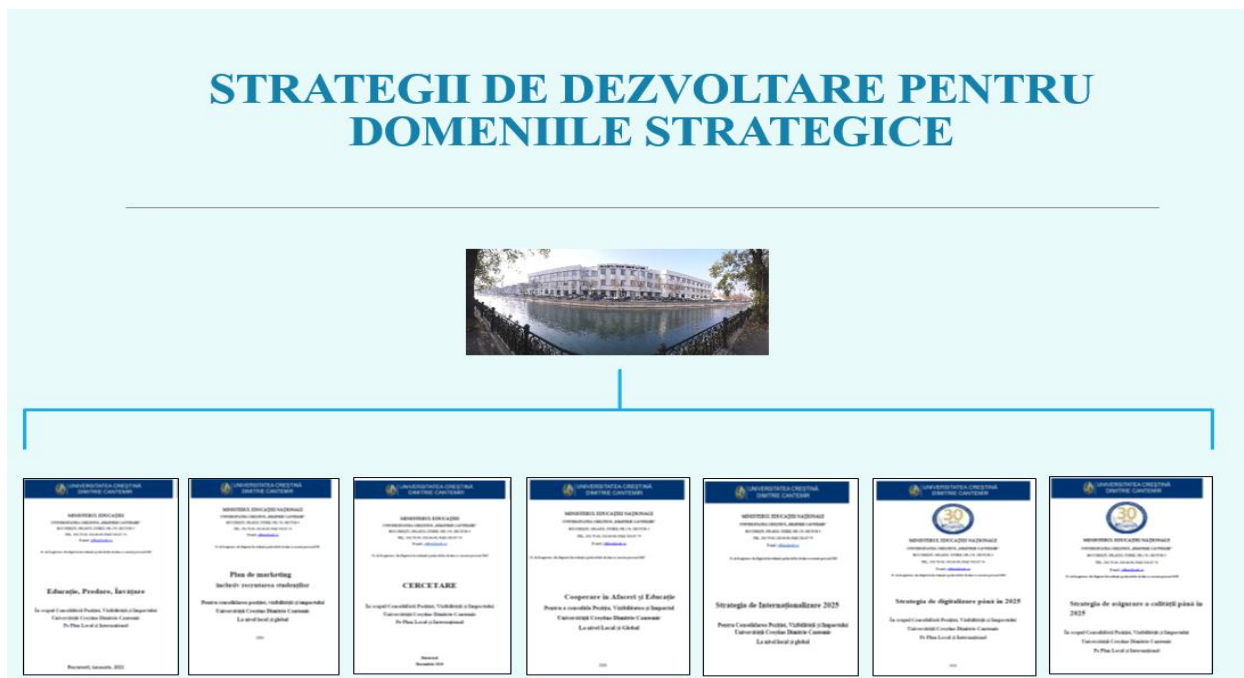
STRATEGII DE DEZVOLTARE PENTRU DOMENIILE STRATEGICE

UNIVERSITATEA CREȘTINĂ DIMITRIE CANTEMIR

MINISTERUL EDUCAȚIEI

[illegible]

Educație, Predare, Învățare

În scopul Consolidării Poziției, Vizibilității și Impactului Universității Creștine Dimitrie Cantemir Pe Plan Local și Internațional

București, Ianuarie, 2022

UNIVERSITATEA CREȘTINĂ DIMITRIE CANTEMIR

MINISTERUL EDUCAȚIEI NAȚIONALE

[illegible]

Plan de marketing inclusiv recrutarea studenților

Pentru consolidarea poziției, Vizibilității și Impactului Universității Creștine Dimitrie Cantemir La nivel local și global

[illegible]

UNIVERSITATEA CREȘTINĂ DIMITRIE CANTEMIR

MINISTERUL EDUCAȚIEI

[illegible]

CERCETARE

În scopul Consolidării Poziției, Vizibilității și Impactului Universității Creștine Dimitrie Cantemir Pe Plan Local și Internațional

București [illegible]

UNIVERSITATEA CREȘTINĂ DIMITRIE CANTEMIR

MINISTERUL EDUCAȚIEI NAȚIONALE

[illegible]

Cooperare în Afaceri și Educație

Pentru a consolida Poziția, Vizibilitatea și Impactul Universității Creștine Dimitrie Cantemir La nivel Local și Global

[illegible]

UNIVERSITATEA CREȘTINĂ DIMITRIE CANTEMIR

MINISTERUL EDUCAȚIEI NAȚIONALE

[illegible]

Strategia de Internaționalizare 2025

Pentru Consolidarea Poziției, Vizibilității și Impactului Universității Creștine Dimitrie Cantemir La nivel local și global

UNIVERSITATEA CREȘTINĂ DIMITRIE CANTEMIR

30

MINISTERUL EDUCAȚIEI NAȚIONALE

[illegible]

Strategia de digitalizare până în 2025

În scopul Consolidării Poziției, Vizibilității și Impactului Universității Creștine Dimitrie Cantemir Pe Plan Local și Internațional

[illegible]

UNIVERSITATEA CREȘTINĂ DIMITRIE CANTEMIR

30

MINISTERUL EDUCAȚIEI NAȚIONALE

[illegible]

Strategia de asigurare a calității până în 2025

În scopul Consolidării Poziției, Vizibilității și Impactului Universității Creștine Dimitrie Cantemir Pe Plan Local și Internațional